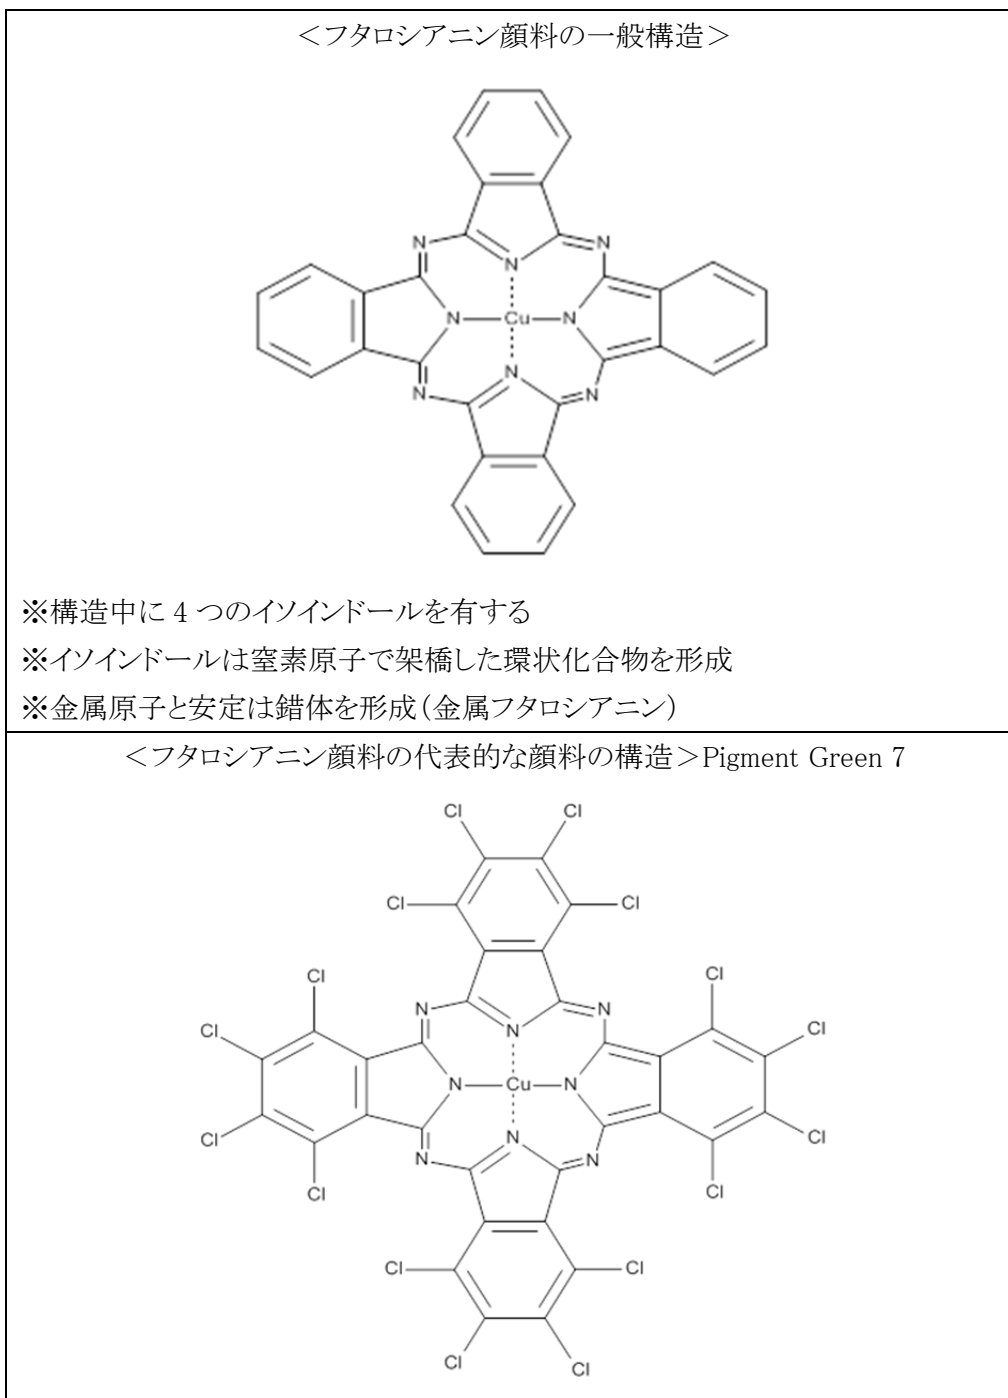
＜フタロシアニン顔料の一般構造＞

N N N N Cu N N N N

※構造中に 4 つのイソインドールを有する
※イソインドールは窒素原子で架橋した環状化合物を形成
※金属原子と安定は錯体を形成（金属フタロシアニン）

＜フタロシアニン顔料の代表的な顔料の構造＞Pigment Green 7

Cl Cl Cl Cl Cl Cl Cl Cl N N N N Cu N N N N Cl Cl Cl Cl Cl Cl Cl Cl